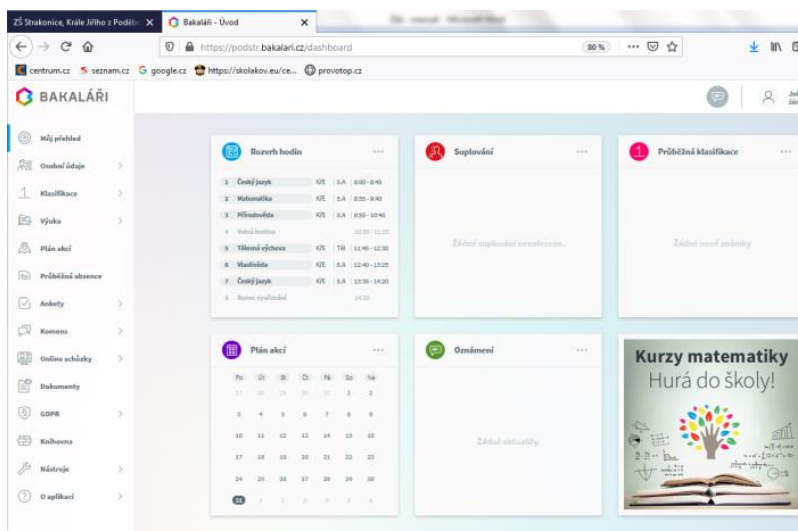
ZŠ Strakonice, Krále Jiřího z Poděbr ✕
Bakaláři - Úvod ✕

https://podstr.bakalari.cz/dashboard
80 %

centrum.cz seznam.cz google.cz https://skolakov.eu/ce... provotop.cz

BAKALÁŘI

Můj přehled
Osobní údaje
Klasifikace
Výuka
Plán akcí
Průběžná absence
Ankety
Komens
Online schůzky
Dokumenty
GDPR
Knihovna
Nástroje
O aplikaci

Rozvrh hodin

| | | | | |
|---|---|---|---|---|
| 1 | Český jazyk | KPE | 5.A | 8:00 - 8:45 |
| 2 | Matematika | KPE | 5.A | 8:55 - 9:40 |
| 3 | Přírodověda | KPE | 5.A | 9:55 - 10:40 |
| 4 | Volná hodina | | | 10:50 - 11:35 |
| 5 | Tělesná výchova | KPE | 5.B | 11:45 - 12:30 |
| 6 | Vlastivěda | KPE | 5.A | 12:40 - 13:25 |
| 7 | Český jazyk | KPE | 5.A | 13:35 - 14:20 |
| 8 | Konec vyučování | | | 14:20 |

Suplování
Žádné suplování nenalezeno.

Průběžná klasifikace
Žádné nové známky

Plán akcí

| Po | Út | St | Čt | Pá | So | Ne |
|---|---|---|---|---|---|---|
| 27 | 28 | 29 | 30 | 31 | 1 | 2 |
| 3 | 4 | 5 | 6 | 7 | 8 | 9 |
| 10 | 11 | 12 | 13 | 14 | 15 | 16 |
| 17 | 18 | 19 | 20 | 21 | 22 | 23 |
| 24 | 25 | 26 | 27 | 28 | 29 | 30 |
| 31 | 1 | 2 | 3 | 4 | 5 | 6 |

Oznámení
Žádné aktuality.

Kurzy matematiky
Hurá do školy!